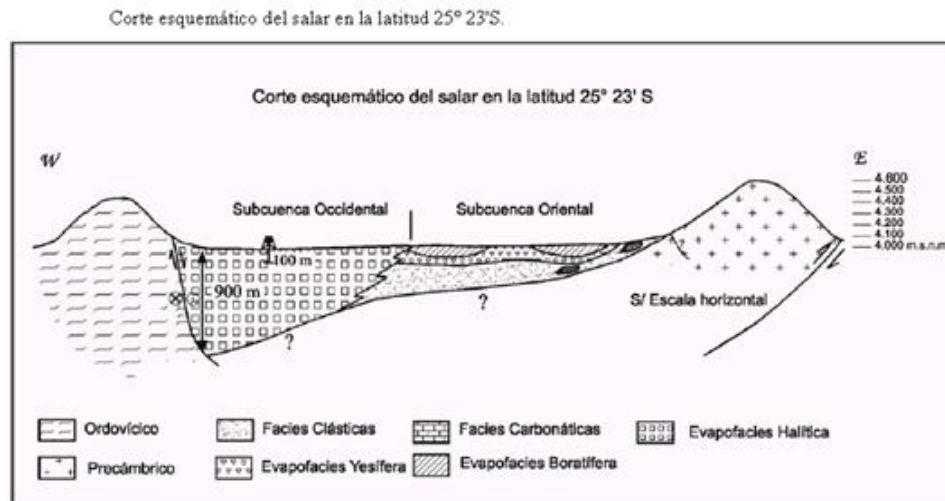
Corte esquemático del salar en la latitud 25° 23'S.

Corte esquemático del salar en la latitud 25° 23' S

W

E

4.600
4.500
4.400
4.300
4.200
4.100
4.000 m.s.n.m.

Subcuenca Occidental

Subcuenca Oriental

100 m

900 m

?

?

?

S/ Escala horizontal

Ordovícico

Facies Clásticas

Facies Carbonáticas

Evapofacies Halítica

Precámbrico

Evapofacies Yesífera

Evapofacies Boratífera